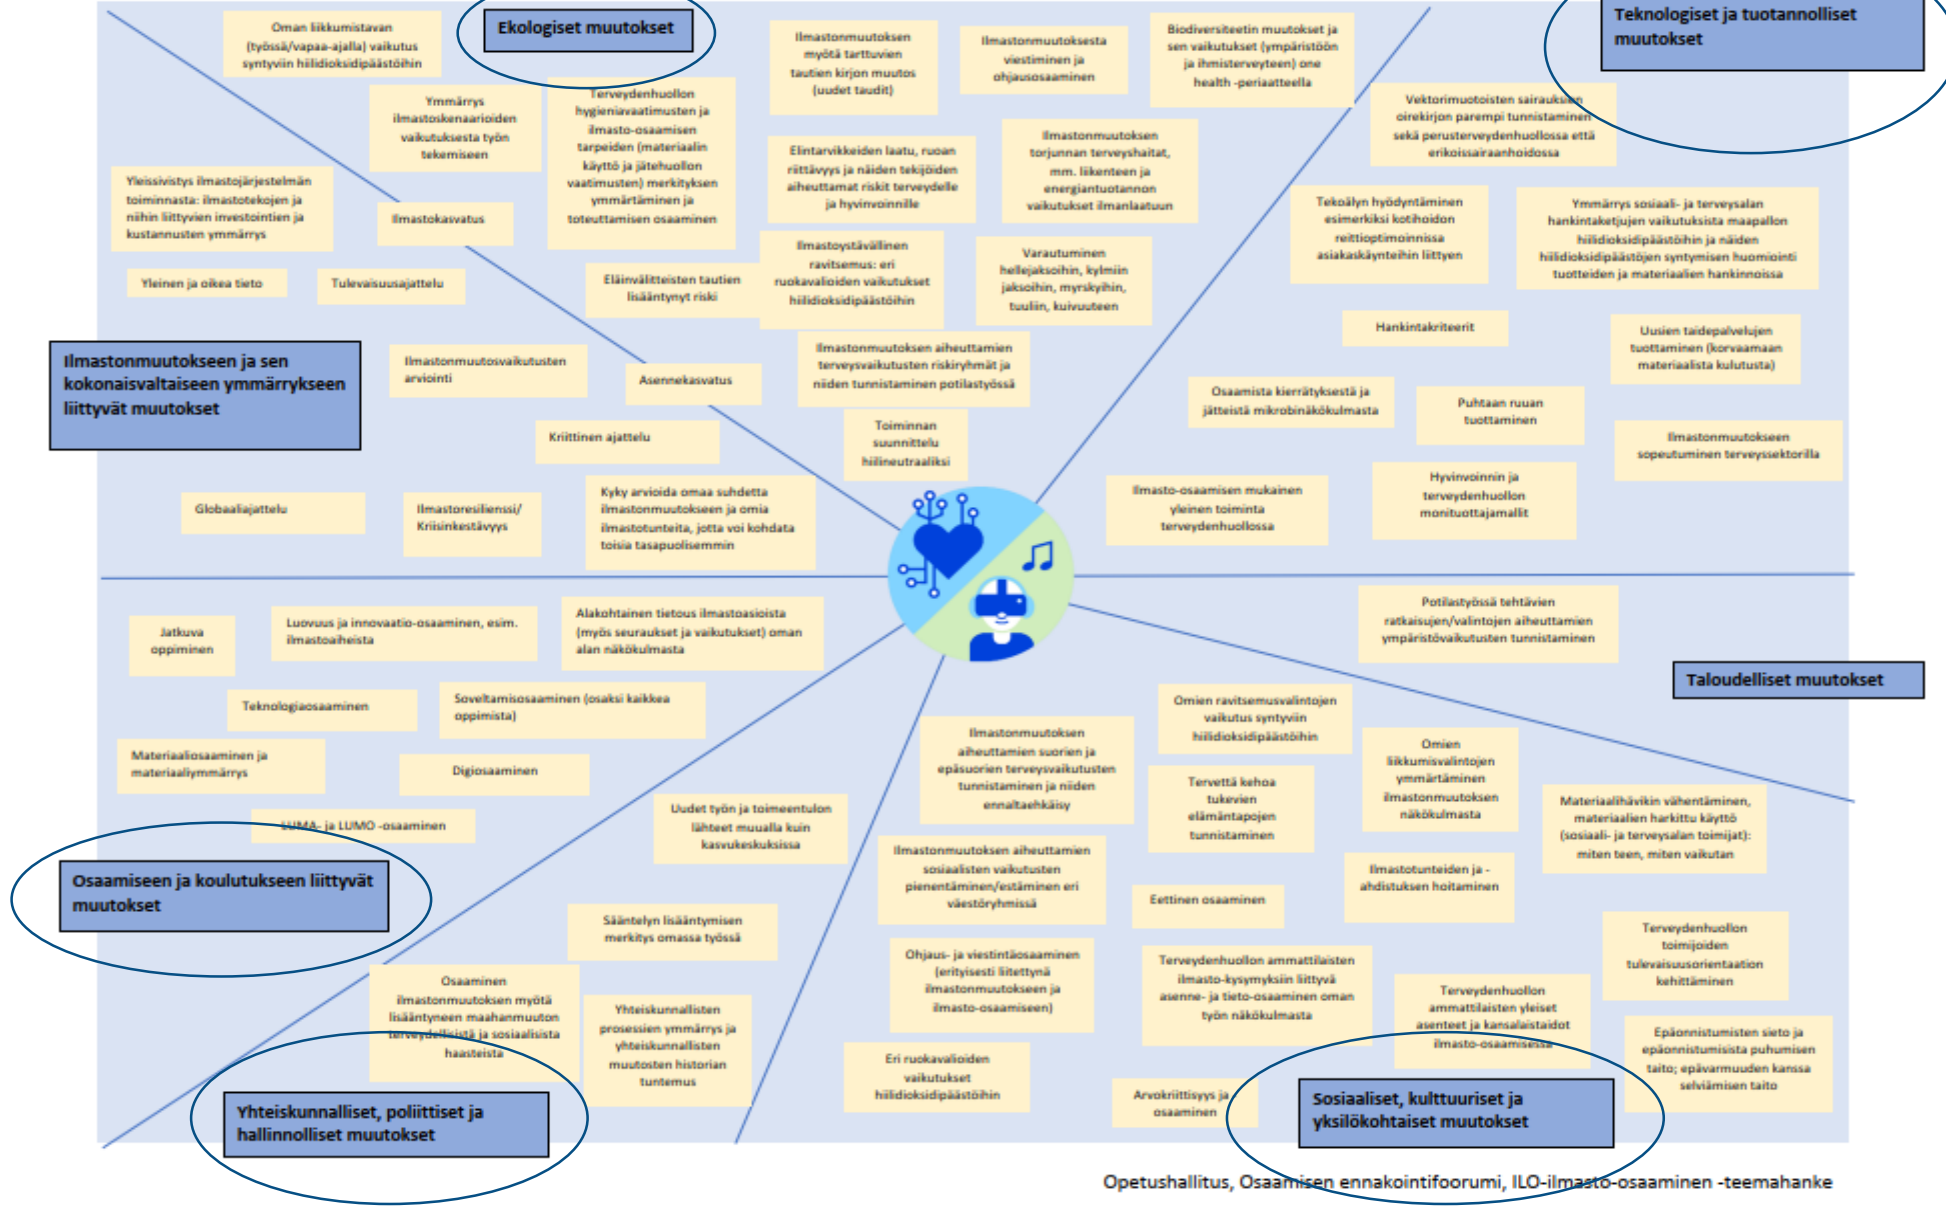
Oman liikkumistavan (työssä/vapaa-ajalla) vaikutus syntyviin hiilidioksidipäästöihin

Ekologiset muutokset

Ilmastonmuutoksen myötä tarttuvien tautien kirjon muutos (uudet taudit)

Ilmastonmuutoksesta viestiminen ja ohjausosaaminen

Biodiversiteetin muutokset ja sen vaikutukset ympäristöön ja ihmisterveyteen) one health -periaatteella

Teknologiset ja tuotannolliset muutokset

Ymmärrys ilmastoskenaarioiden vaikutuksesta työn tekemiseen

Terveydenhuollon hygieniavaatimusten ja ilmasto-osaamisen tarpeiden (materiaalin käyttö ja jätehuollon vaatimusten) merkityksen ymmärtäminen ja toteuttamisen osaaminen

Vektorimuotoisten sairauksien oirekirjon parempi tunnistaminen sekä perusterveydenhuollossa että erikoissairaanhoidossa

Elintarvikkeiden laatu, ruoan riittävyys ja näiden tekijöiden aiheuttamat riskit terveydelle ja hyvinvoinnille

Ilmastonmuutoksen torjunnan terveyshaitat, mm. liikenteen ja energiantuotannon vaikutukset ilmanlaatuun

Yleissivistys ilmastojärjestelmän toiminnasta: ilmastotekojen ja niihin liittyvien investointien ja kustannusten ymmärrys

Ilmastokasvatus

Tekoälyn hyödyntäminen esimerkiksi kotihoidon reittioptimoinnissa asiakaskäynteihin liittyen

Ymmärrys sosiaali- ja terveysalan hankintaketjujen vaikutuksista maapallon hiilidioksidipäästöihin ja näiden hiilidioksidipäästöjen syntymisen huomiointi tuotteiden ja materiaalien hankinnoissa

Ilmastoystävällinen ravitsemus: eri ruokavalioiden vaikutukset hiilidioksidipäästöihin

Varautuminen hellejaksoihin, kylmiin jaksoihin, myrskyihin, tuuliin, kuivuuteen

Yleinen ja oikea tieto

Tulevaisuusajattelu

Eläinvälitteisten tautien lisääntynyt riski

Hankintakriteerit

Uusien taidepalvelujen tuottaminen (korvaamaan materiaalista kulutusta)

Ilmastonmuutokseen ja sen kokonaisvaltaiseen ymmärrykseen liittyvät muutokset

Ilmastonmuutosvaikutusten arviointi

Asennekasvatus

Ilmastonmuutoksen aiheuttamien terveysvaikutusten riskiryhmät ja niiden tunnistaminen potilastyössä

Osaamista kierrätyksestä ja jätteistä mikrobinäkökulmasta

Puhtaan ruuan tuottaminen

Kriittinen ajattelu

Toiminnan suunnittelu hiilineutraaliksi

Ilmastonmuutokseen sopeutuminen terveyssektorilla

Globaaliajattelu

Ilmastoresilienssi/ Kriisinkestävyys

Kyky arvioida omaa suhdetta ilmastonmuutokseen ja omia ilmastotunteita, jotta voi kohdata toisia tasapuolisemmin

Ilmasto-osaamisen mukainen yleinen toiminta terveydenhuollossa

Hyvinvoinnin ja terveydenhuollon monituottajamallit

Jatkuva oppiminen

Luovuus ja innovaatio-osaaminen, esim. ilmastoaiheista

Alakohtainen tietous ilmastoasioista (myös seuraukset ja vaikutukset) oman alan näkökulmasta

Potilastyössä tehtävien ratkaisujen/valintojen aiheuttamien ympäristövaikutusten tunnistaminen

Taloudelliset muutokset

Teknologiaosaaminen

Soveltamisosaaminen (osaksi kaikkea oppimista)

Omien ravitsemusvalintojen vaikutus syntyviin hiilidioksidipäästöihin

Materiaaliosaaminen ja materiaaliymmärrys

Digiosaaminen

Ilmastonmuutoksen aiheuttamien suorien ja epäsuorien terveysvaikutusten tunnistaminen ja niiden ennaltaehkäisy

Omien liikkumisvalintojen ymmärtäminen ilmastonmuutoksen näkökulmasta

Tervettä kehoa tukevien elämäntapojen tunnistaminen

Materiaalihävikin vähentäminen, materiaalien harkittu käyttö (sosiaali- ja terveysalan toimijat): miten teen, miten vaikutan

LUMA- ja LUMO -osaaminen

Uudet työn ja toimeentulon lähteet muualla kuin kasvukeskuksissa

Osaamiseen ja koulutukseen liittyvät muutokset

Ilmastonmuutoksen aiheuttamien sosiaalisten vaikutusten pienentäminen/estäminen eri väestöryhmissä

Ilmastotunteiden ja -ahdistuksen hoitaminen

Eettinen osaaminen

Sääntelyn lisääntymisen merkitys omassa työssä

Terveydenhuollon toimijoiden tulevaisuusorientaation kehittäminen

Osaaminen ilmastonmuutoksen myötä lisääntyneen maahanmuuton terveydellisistä ja sosiaalisista haasteista

Yhteiskunnallisten prosessien ymmärrys ja yhteiskunnallisten muutosten historian tuntemus

Ohjaus- ja viestintäosaaminen (erityisesti liitettynä ilmastonmuutokseen ja ilmasto-osaamiseen)

Terveydenhuollon ammattilaisten ilmasto-kysymyksiin liittyvä asenne- ja tieto-osaaminen oman työn näkökulmasta

Terveydenhuollon ammattilaisten yleiset asenteet ja kansalaistaidot ilmasto-osaamisessa

Epäonnistumisten sieto ja epäonnistumisista puhumisen taito; epävarmuuden kanssa selviämisen taito

Yhteiskunnalliset, poliittiset ja hallinnolliset muutokset

Eri ruokavalioiden vaikutukset hiilidioksidipäästöihin

Arvokriittisyys ja osaaminen

Sosiaaliset, kulttuuriset ja yksilökohtaiset muutokset

Opetushallitus, Osaamisen ennakointifoorumi, ILO-ilmasto-osaaminen -teemahanke